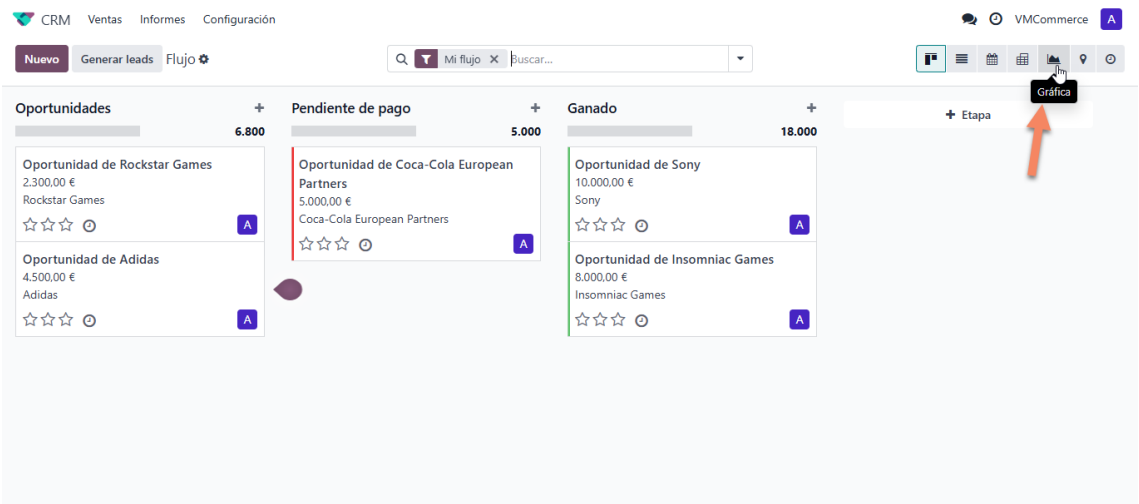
CRM Ventas Informes Configuración

VMCommerce A

Nuevo Generar leads Flujo

Mi flujo × Buscar...

Gráfica

Oportunidades + 6.800

Oportunidad de Rockstar Games
2.300,00 €
Rockstar Games
A

Oportunidad de Adidas
4.500,00 €
Adidas
A

Pendiente de pago + 5.000

Oportunidad de Coca-Cola European Partners
5.000,00 €
Coca-Cola European Partners
A

Ganado + 18.000

Oportunidad de Sony
10.000,00 €
Sony
A

Oportunidad de Insomniac Games
8.000,00 €
Insomniac Games
A

+ Etapa